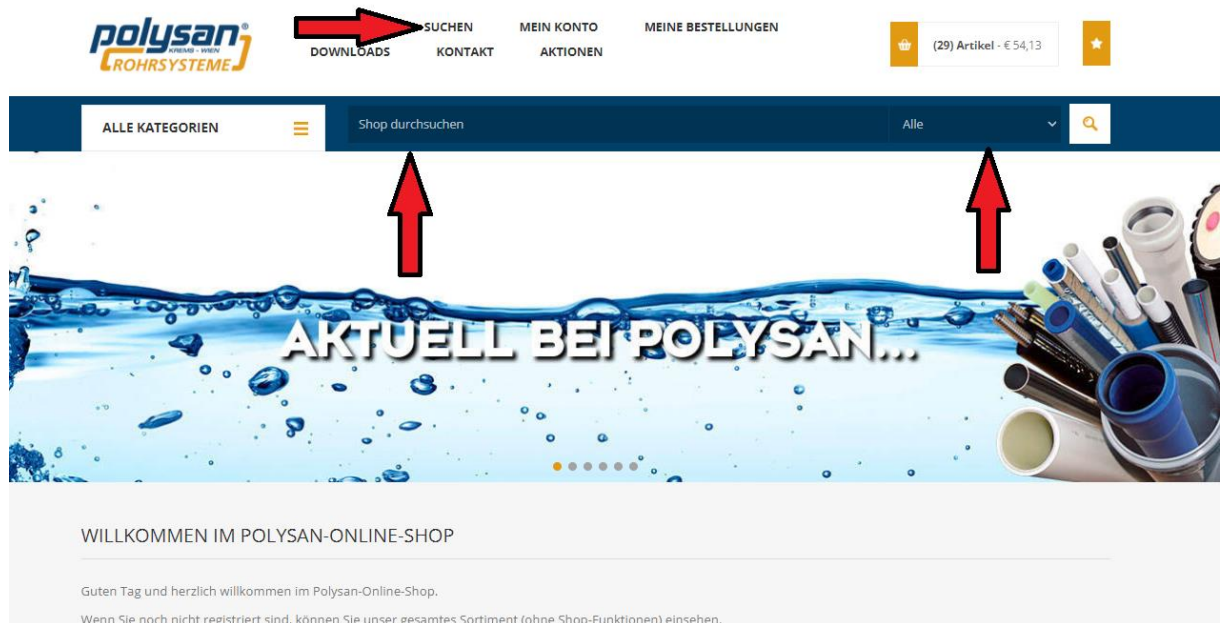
polysan®
KREMS · WIEN
ROHRSYSTEME

SUCHEN
MEIN KONTO
MEINE BESTELLUNGEN
DOWNLOADS
KONTAKT
AKTIONEN

(29) Artikel - € 54,13

ALLE KATEGORIEN

Shop durchsuchen

Alle

AKTUELL BEI POLYSAN...

WILLKOMMEN IM POLYSAN-ONLINE-SHOP

Guten Tag und herzlich willkommen im Polysan-Online-Shop.

Wenn Sie noch nicht registriert sind, können Sie unser gesamtes Sortiment (ohne Shop-Funktionen) einsehen.